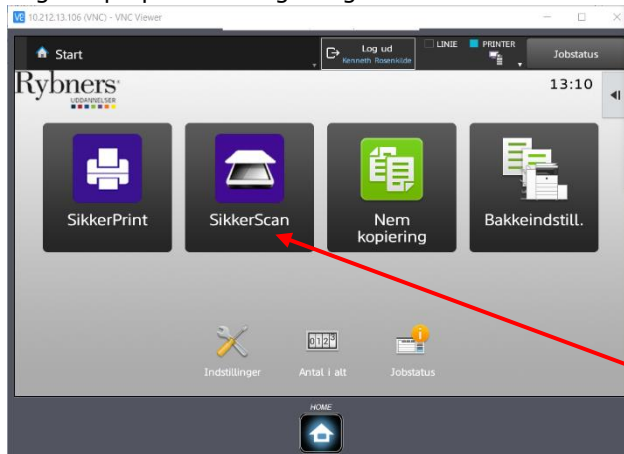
10.212.13.106 (VNC) - VNC Viewer

Start

Log ud
Kenneth Rosenkilde

LINIE PRINTER

Jobstatus

Rybners
UDDANNELSER

13:10

SikkerPrint

SikkerScan

Nem kopiering

Bakkeindstill.

Indstillinger

012

Antal i alt

Jobstatus

HOME